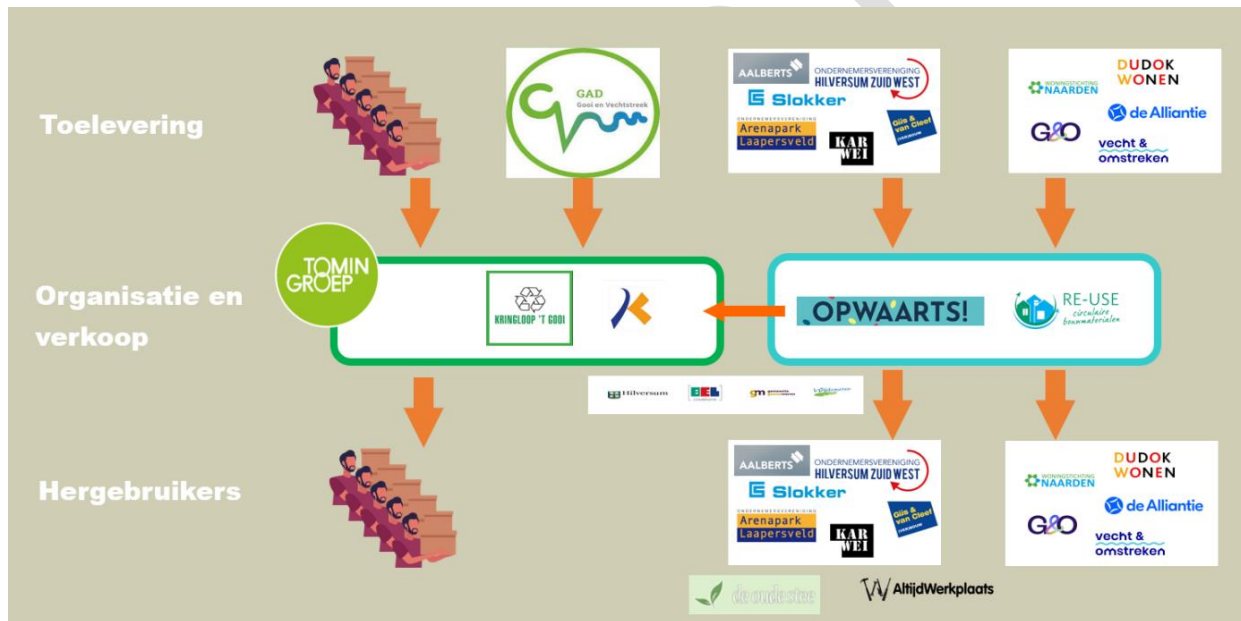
Toelevering

GAD
Gooi en Vechtstreek

AALBERTS
ONDERNEMERSVERENIGING
HILVERSUM ZUID WEST
Slokker
ONDERNEMERSVERENIGING
Arenapark
Laapersveld
KARWEI
Gijs & van Cleef

WONINGSTICHTING NAARDEN
DUDOK WONEN
de Alliantie
G&O
vecht & omstreken

Organisatie en verkoop

TOMIN GROEP
KRINGLOOP 'T GOOI
OPWAARTS!
RE-USE
circulaire bouwmaterialen

Hilversum
gm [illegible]

Hergebruikers

AALBERTS
ONDERNEMERSVERENIGING
HILVERSUM ZUID WEST
Slokker
ONDERNEMERSVERENIGING
Arenapark
Laapersveld
KARWEI
Gijs & van Cleef

WONINGSTICHTING NAARDEN
DUDOK WONEN
de Alliantie
G&O
vecht & omstreken

de ondeste
AltijdWerkplaats